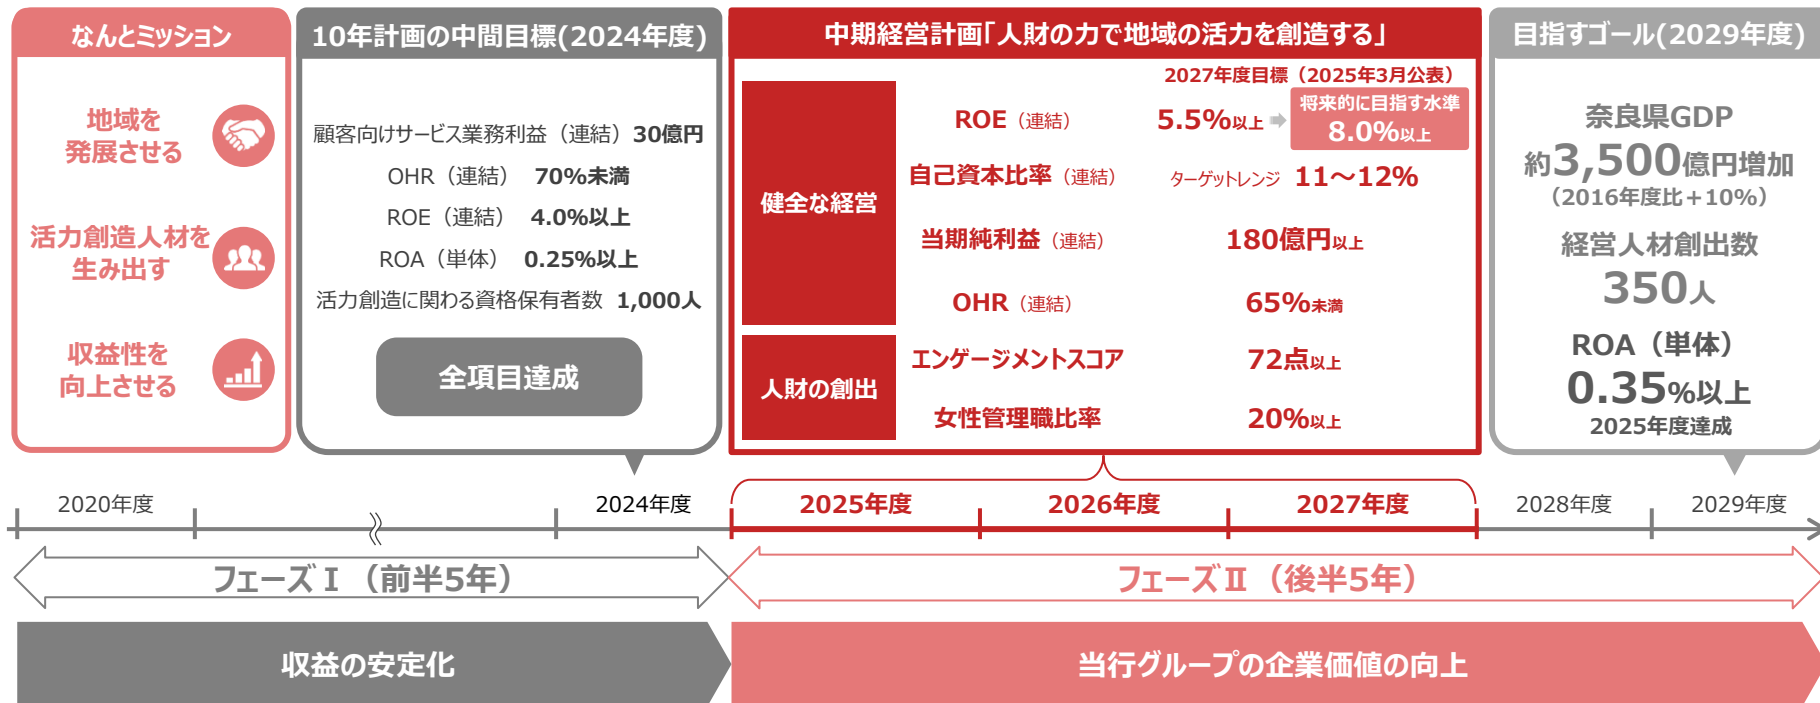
なんとミッション

地域を発展させる

活力創造人材を生み出す

収益性を向上させる

10年計画の中間目標(2024年度)

顧客向けサービス業務利益（連結）30億円
OHR（連結） 70%未満
ROE（連結） 4.0%以上
ROA（単体） 0.25%以上
活力創造に関わる資格保有者数 1,000人

全項目達成

中期経営計画「人財の力で地域の活力を創造する」

2027年度目標（2025年3月公表）

健全な経営

ROE（連結） 5.5%以上 将来的に目指す水準 8.0%以上
自己資本比率（連結） ターゲットレンジ 11〜12%
当期純利益（連結） 180億円以上
OHR（連結） 65%未満

人財の創出

エンゲージメントスコア 72点以上
女性管理職比率 20%以上

目指すゴール(2029年度)

奈良県GDP
約3,500億円増加
（2016年度比＋10%）
経営人材創出数
350人
ROA（単体）
0.35%以上
2025年度達成

2020年度 2024年度 2025年度 2026年度 2027年度 2028年度 2029年度

フェーズⅠ（前半5年）

フェーズⅡ（後半5年）

収益の安定化

当行グループの企業価値の向上